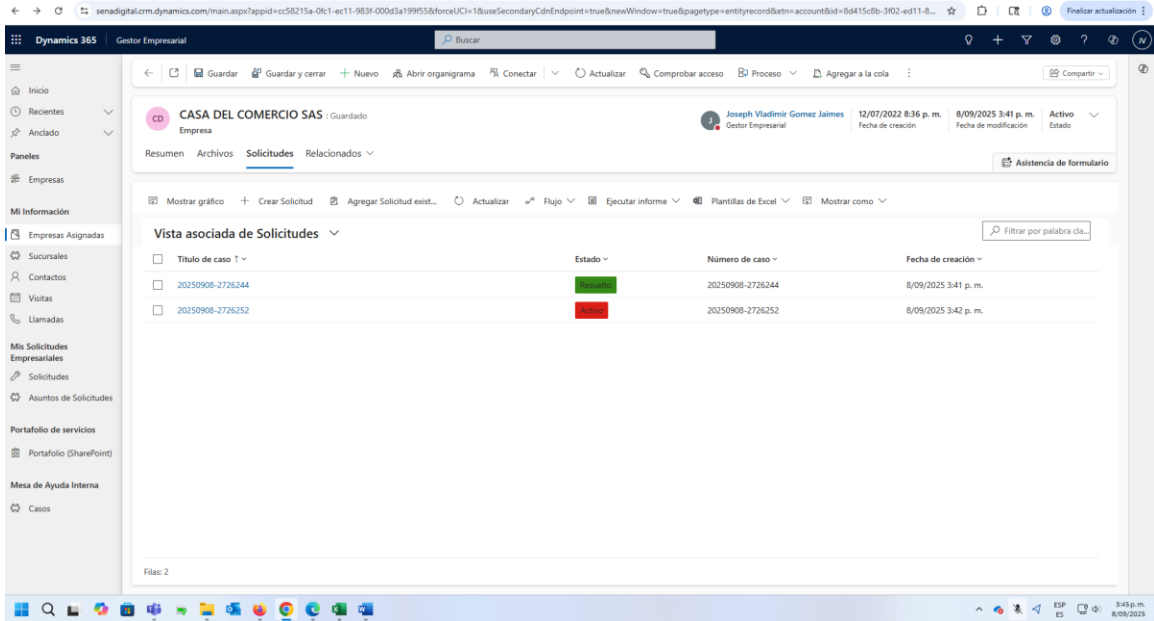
senadigital.crm.dynamics.com/main.aspx?appid=cc58215a-0fc1-ec11-983f-000d3a199f55&forceUCI=1&useSecondaryCdnEndpoint=true&newWindow=true&pagetype=entityrecord&etn=account&id=8d415c8b-3f02-ed11-8...

Finalizar actualización

Dynamics 365 | Gestor Empresarial

Buscar

JV

Inicio
Recientes
Anclado
Paneles
Empresas
Mi Información
Empresas Asignadas
Sucursales
Contactos
Visitas
Llamadas
Mis Solicitudes Empresariales
Solicitudes
Asuntos de Solicitudes
Portafolio de servicios
Portafolio (SharePoint)
Mesa de Ayuda Interna
Casos

Guardar | Guardar y cerrar | + Nuevo | Abrir organigrama | Conectar | Actualizar | Comprobar acceso | Proceso | Agregar a la cola | Compartir

CD CASA DEL COMERCIO SAS : Guardado
Empresa

Joseph Vladimir Gomez Jaimes
Gestor Empresarial

12/07/2022 8:36 p. m.
Fecha de creación

8/09/2025 3:41 p. m.
Fecha de modificación

Activo
Estado

Resumen | Archivos | Solicitudes | Relacionados

Asistencia de formulario

Mostrar gráfico | + Crear Solicitud | Agregar Solicitud exist... | Actualizar | Flujo | Ejecutar informe | Plantillas de Excel | Mostrar como

Vista asociada de Solicitudes

Filtrar por palabra cla...

| Título de caso ↑ | Estado | Número de caso | Fecha de creación |
|---|---|---|---|
| 20250908-2726244 | Resuelto | 20250908-2726244 | 8/09/2025 3:41 p. m. |
| 20250908-2726252 | Activo | 20250908-2726252 | 8/09/2025 3:42 p. m. |

Filas: 2

ESP ES 3:45 p. m. 8/09/2025